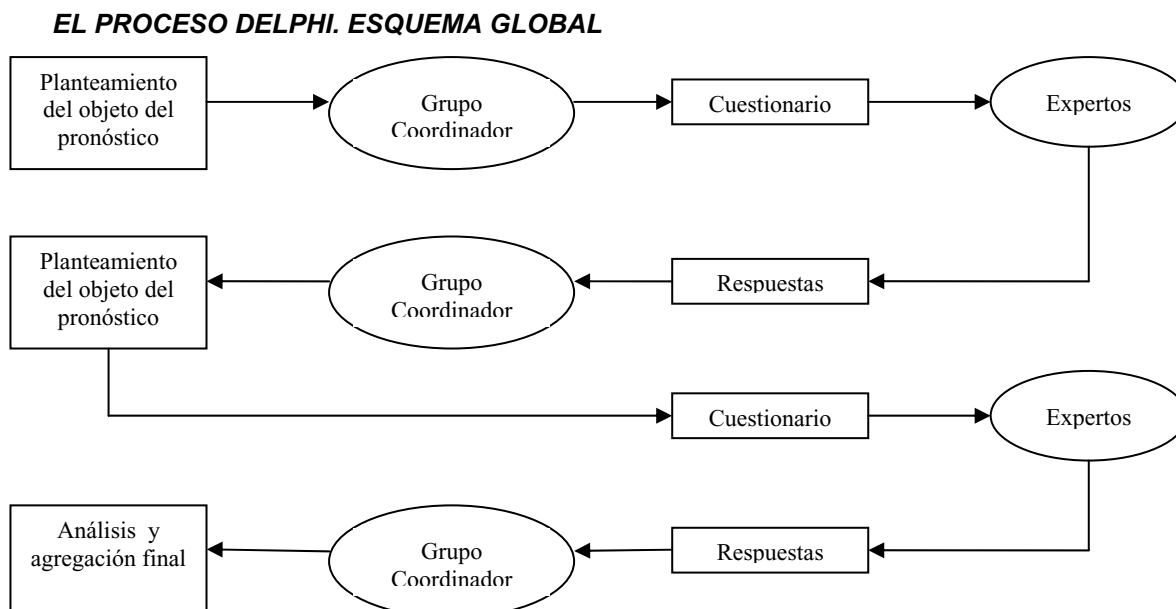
EL PROCESO DELPHI. ESQUEMA GLOBAL

Planteamiento del objeto del pronóstico

Grupo Coordinador

Cuestionario

Expertos

Planteamiento del objeto del pronóstico

Grupo Coordinador

Respuestas

Cuestionario

Expertos

Análisis y agregación final

Grupo Coordinador

Respuestas